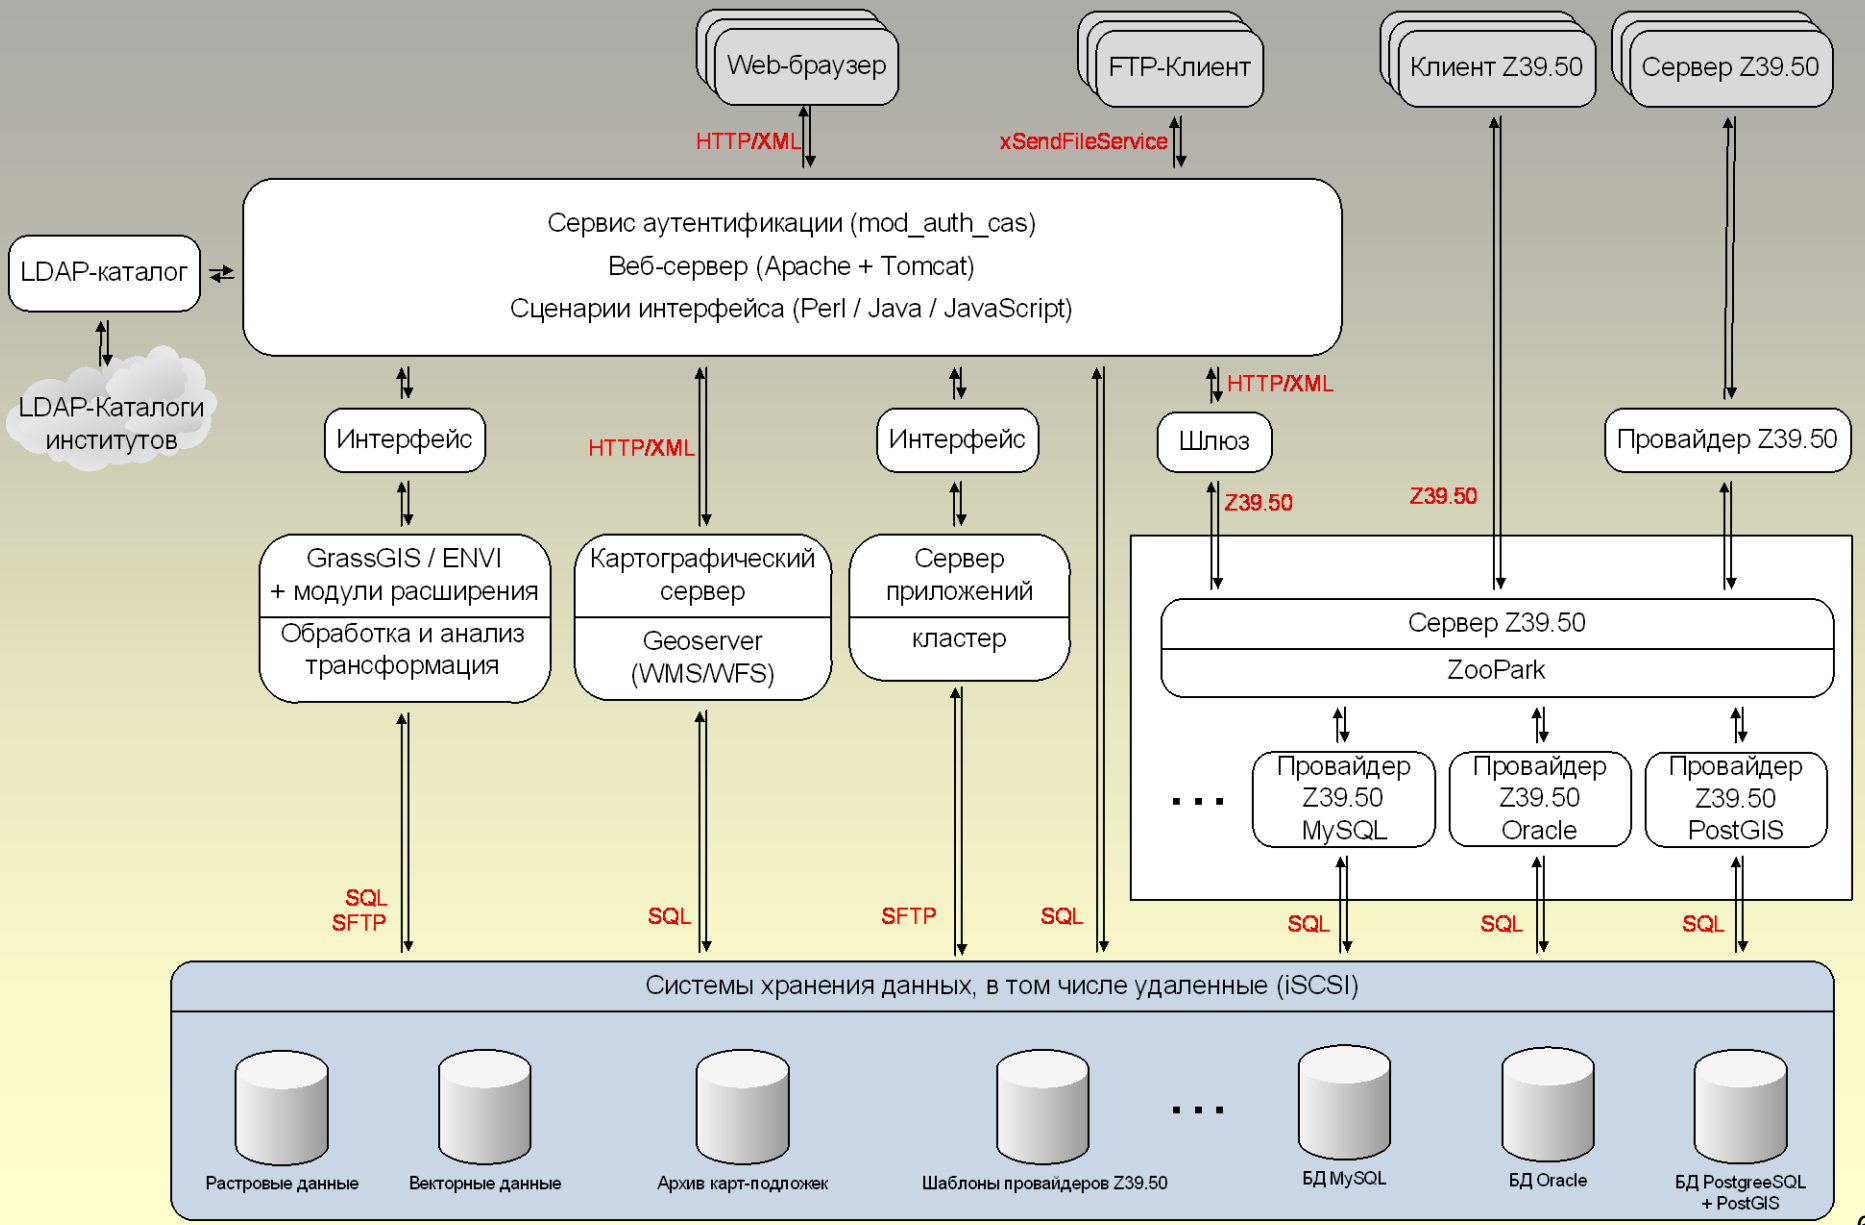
Web-браузер

FTP-Клиент

Клиент Z39.50

Сервер Z39.50

HTTP/XML

xSendFileService

LDAP-каталог

Сервис аутентификации (mod_auth_cas)
Веб-сервер (Apache + Tomcat)
Сценарии интерфейса (Perl / Java / JavaScript)

LDAP-Каталоги институтов

Интерфейс

HTTP/XML

Интерфейс

HTTP/XML

Шлюз

Провайдер Z39.50

Z39.50

Z39.50

GrassGIS / ENVI + модули расширения
Обработка и анализ трансформация

Картографический сервер
Geoserver (WMS/WFS)

Сервер приложений
кластер

Сервер Z39.50
ZooPark

. . .

Провайдер Z39.50 MySQL

Провайдер Z39.50 Oracle

Провайдер Z39.50 PostGIS

SQL
SFTP

SQL

SFTP

SQL

SQL

SQL

SQL

Системы хранения данных, в том числе удаленные (iSCSI)

Растровые данные

Векторные данные

Архив карт-подложек

Шаблоны провайдеров Z39.50

. . .

БД MySQL

БД Oracle

БД PostgreeSQL + PostGIS